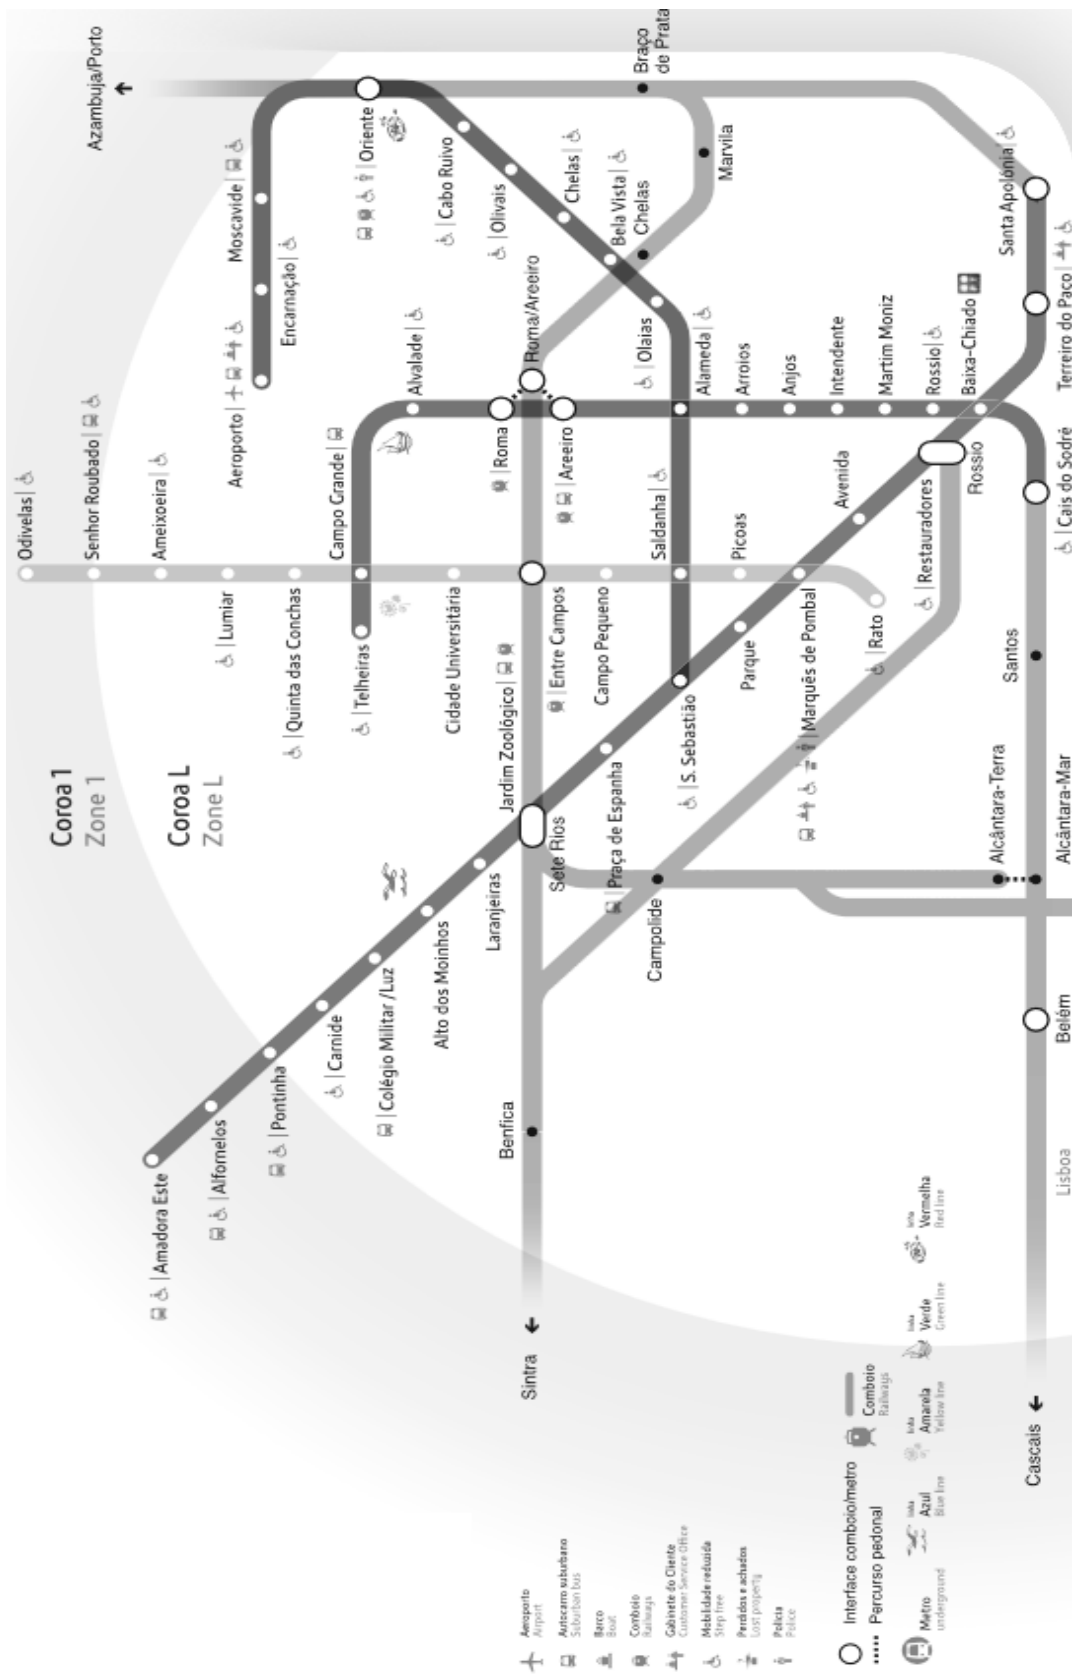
Azambuja/Porto

Braço de Prata

Marvila

Santa Apolónia

Terreiro do Paço

Cais do Sodré

Oriente

Moscavide

Encarnação

Aeroporto

Cabo Ruivo

Olivais

Chelas

Bela Vista

Chelas

Roma/Areeiro

Olaias

Alameda

Arroios

Anjos

Intendente

Martim Moniz

Rossio

Baixa-Chiado

Rossio

Alvalade

Roma

Areeiro

Odivelas

Senhor Roubado

Ameixoeira

Lumiar

Quinta das Conchas

Campo Grande

Telheiras

Cidade Universitária

Entre Campos

Campo Pequeno

Saldanha

Picoas

Avenida

Restauradores

Marquês de Pombal

Rato

Parque

S. Sebastião

Jardim Zoológico

Praça de Espanha

Sete Rios

Campolide

Santos

Alcântara-Terra

Alcântara-Mar

Coroa 1
Zone 1

Coroa L
Zone L

Laranjeiras

Alto dos Moinhos

Colégio Militar /Luz

Carnide

Pontinha

Alfornelos

Amadora Este

Benfica

Belém

Lisboa

Sintra

Cascais

Aeroporto Airport
Autocarro suburbano Suburban bus
Barco Boat
Comboio Railways
Gabinete do Cliente Customer Service Office
Mobilidade reduzida Step free
Perdidos e achados Lost property
Polícia Police

Interface comboio/metro
Percurso pedonal

Metro Underground
linha Azul Blue line
linha Amarela Yellow line
linha Verde Green line
linha Vermelha Red line
Comboio Railways